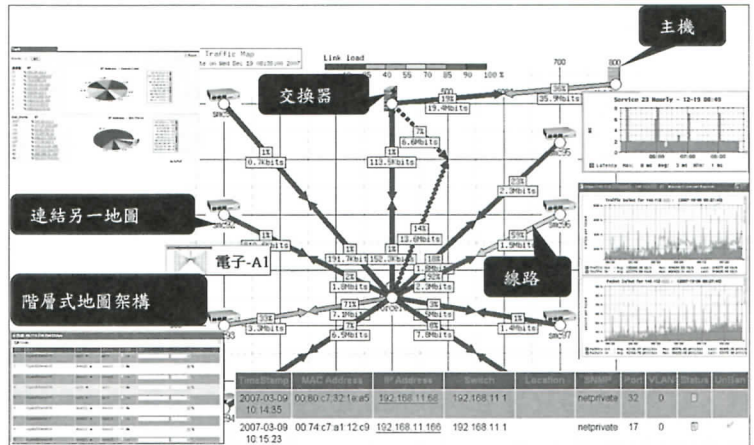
主機

交換器

連結另一地圖

線路

階層式地圖架構

電子-A1

Traffic Map

Link load

0 10 25 40 55 70 85 90 100 %

700

800

36%

35.9Mbits

19.4Mbits

Service 23 Hourly - 12-15 08:49

1%

0.7kbits

1%

113.5kbits

7%

6.6Mbits

2%

2.3Mbits

14%

13.6Mbits

5%

1.5Mbits

1%

191.7kbits

1%

152.3kbits

1%

1.0Mbits

2%

2.3Mbits

7%

7.1Mbits

7%

6.5Mbits

7%

7.8Mbits

1%

1.4Mbits

3%

3.3Mbits

SRC97

SRC95

SRC96

| TimeStamp | MAC Address | IP Address | Switch | Location | SNMP | Port | VLAN | Status | UnBan |
|---|---|---|---|---|---|---|---|---|---|
| 2007-03-09 10:14:35 | 00:80:c7:32:1e:a5 | 192.168.11.66 | 192.168.11.1 | | netprivate | 32 | 0 | | |
| 2007-03-09 10:15:23 | 00:74:c7:a1:12:c9 | 192.168.11.166 | 192.168.11.1 | | netprivate | 17 | 0 | | |